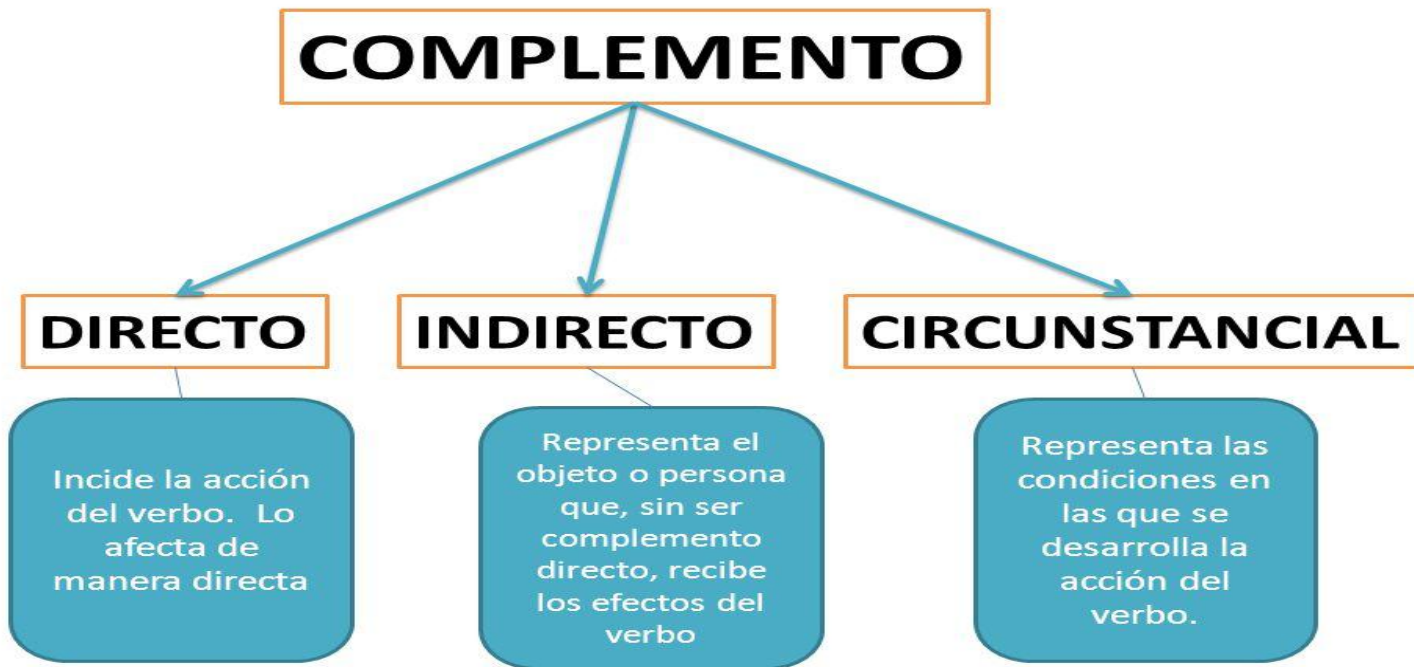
COMPLEMENTO

DIRECTO

INDIRECTO

CIRCUNSTANCIAL

Incide la acción del verbo. Lo afecta de manera directa

Representa el objeto o persona que, sin ser complemento directo, recibe los efectos del verbo

Representa las condiciones en las que se desarrolla la acción del verbo.